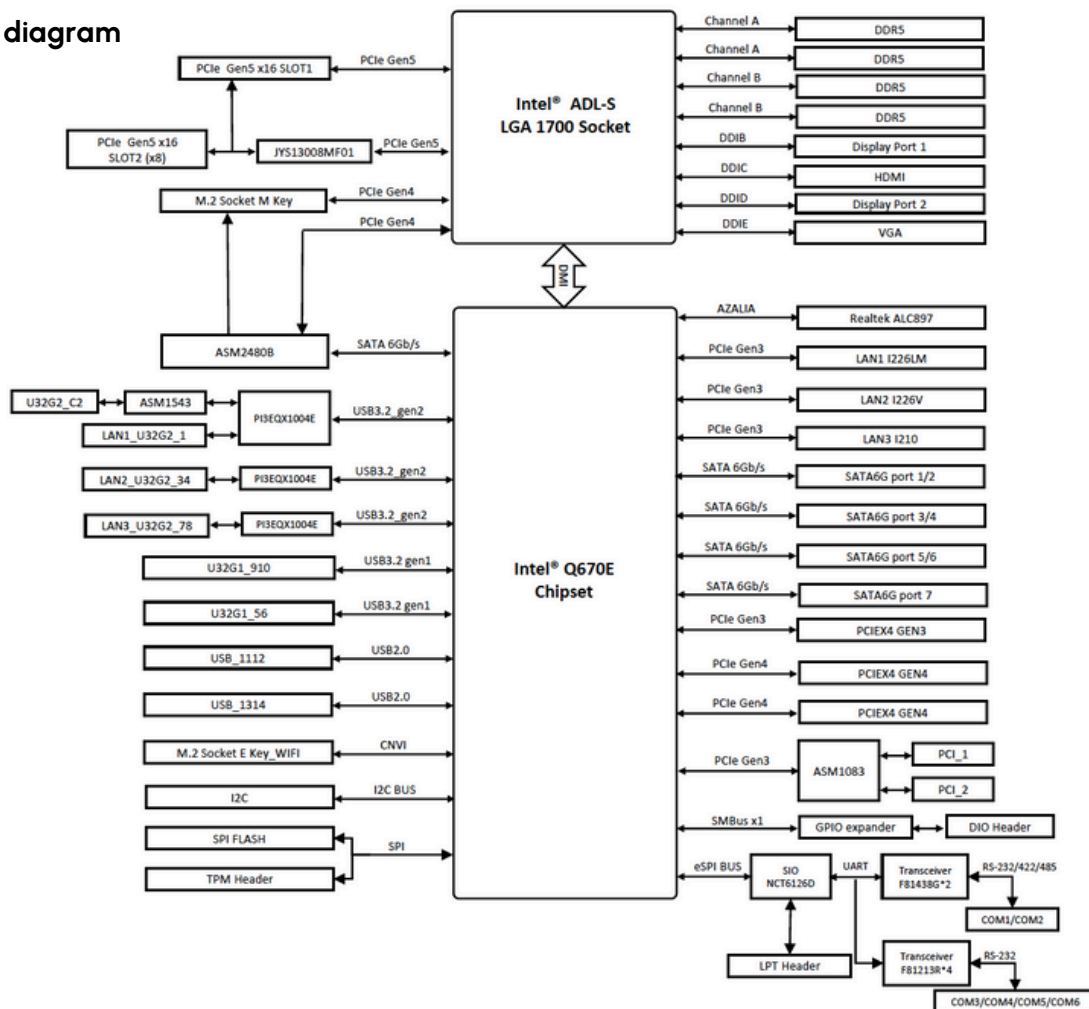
diagram

PCIe Gen5 x16 SLOT1
PCIe Gen5
PCIe Gen5 x16 SLOT2 (x8)
JYS13008MF01
PCIe Gen5
M.2 Socket M Key
PCIe Gen4
PCIe Gen4
ASM2480B
SATA 6Gb/s
U32G2_C2
ASM1543
LAN1_U32G2_1
PI3EQX1004E
USB3.2_gen2
LAN2_U32G2_34
PI3EQX1004E
USB3.2_gen2
LAN3_U32G2_78
PI3EQX1004E
USB3.2_gen2
U32G1_910
USB3.2 gen1
U32G1_56
USB3.2 gen1
USB_1112
USB2.0
USB_1314
USB2.0
M.2 Socket E Key_WIFI
CNVI
I2C
I2C BUS
SPI FLASH
SPI
TPM Header

Intel® ADL-S
LGA 1700 Socket

DMI

Intel® Q670E
Chipset

Channel A
DDR5
Channel A
DDR5
Channel B
DDR5
Channel B
DDR5
DDIB
Display Port 1
DDIC
HDMI
DDID
Display Port 2
DDIE
VGA
AZALIA
Realtek ALC897
PCIe Gen3
LAN1 I226LM
PCIe Gen3
LAN2 I226V
PCIe Gen3
LAN3 I210
SATA 6Gb/s
SATA6G port 1/2
SATA 6Gb/s
SATA6G port 3/4
SATA 6Gb/s
SATA6G port 5/6
SATA 6Gb/s
SATA6G port 7
PCIe Gen3
PCIEX4 GEN3
PCIe Gen4
PCIEX4 GEN4
PCIe Gen4
PCIEX4 GEN4
PCIe Gen3
ASM1083
PCI_1
PCI_2
SMBus x1
GPIO expander
DIO Header
eSPI BUS
SIO NCT6126D
UART
Transceiver F81438G*2
RS-232/422/485
COM1/COM2
LPT Header
Transceiver F81213R*4
RS-232
COM3/COM4/COM5/COM6